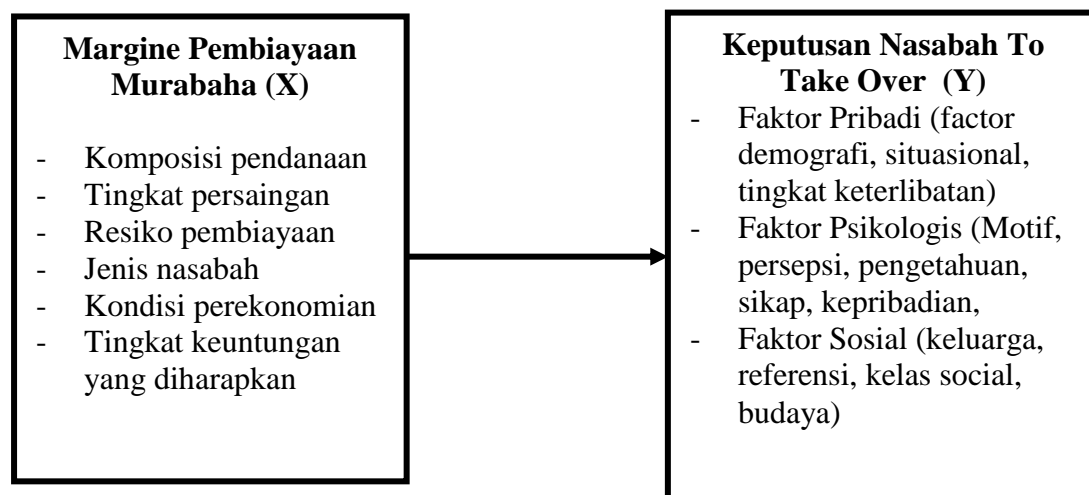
**Margine Pembiayaan Murabaha (X)**

- Komposisi pendanaan
- Tingkat persaingan
- Resiko pembiayaan
- Jenis nasabah
- Kondisi perekonomian
- Tingkat keuntungan yang diharapkan

**Keputusan Nasabah To Take Over (Y)**

- Faktor Pribadi (factor demografi, situasional, tingkat keterlibatan)
- Faktor Psikologis (Motif, persepsi, pengetahuan, sikap, kepribadian,
- Faktor Sosial (keluarga, referensi, kelas social, budaya)